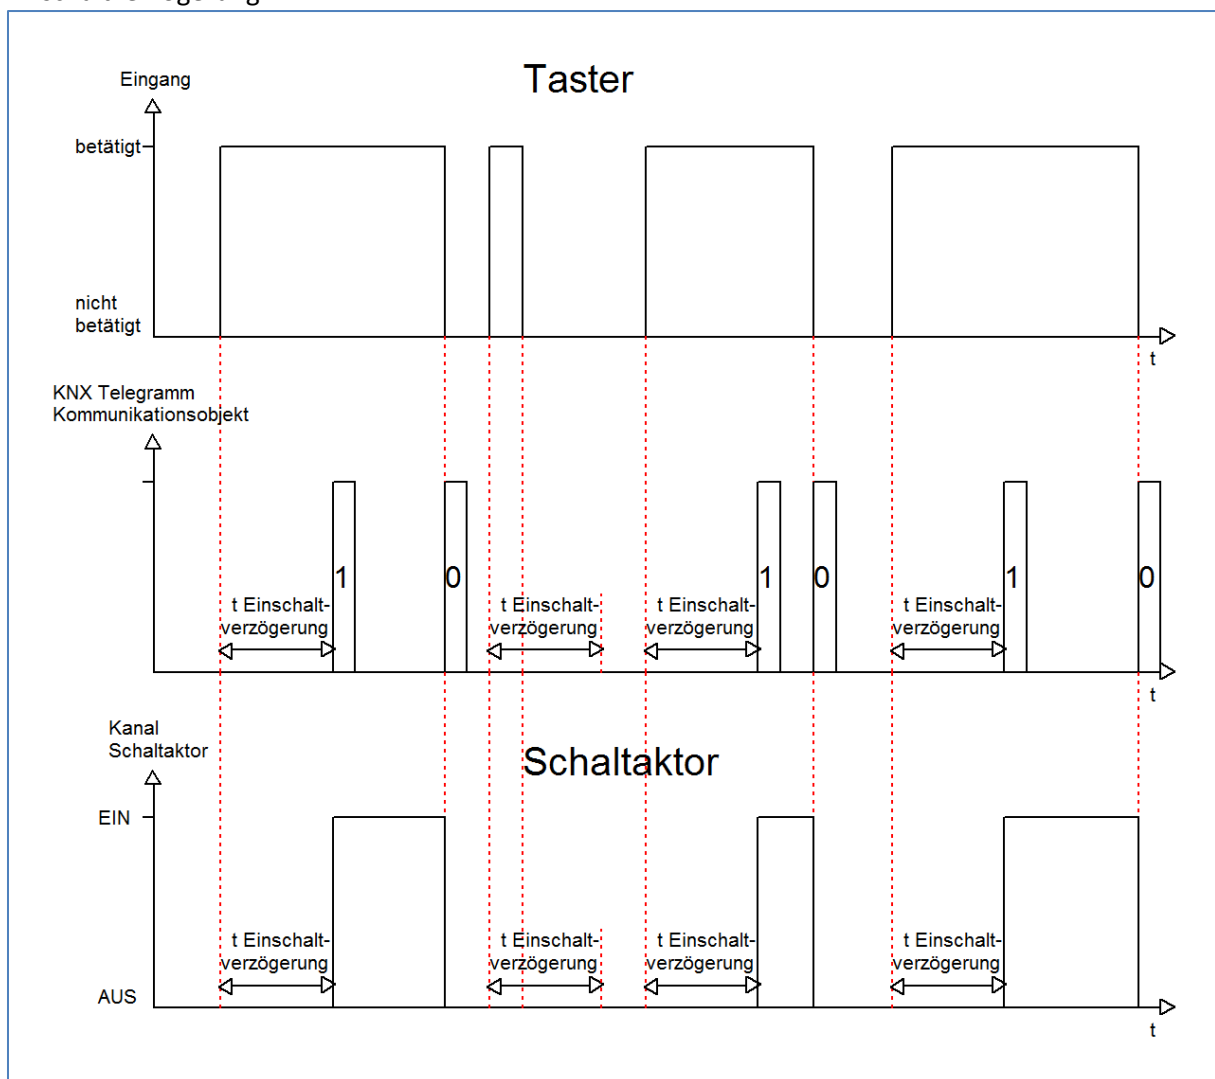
Eingang

Taster

betätigt

nicht betätigt

t

KNX Telegramm Kommunikationsobjekt

1

0

1

0

1

0

t Einschaltverzögerung

t Einschaltverzögerung

t Einschaltverzögerung

t Einschaltverzögerung

t

Kanal Schaltaktor

Schaltaktor

EIN

AUS

t Einschaltverzögerung

t Einschaltverzögerung

t Einschaltverzögerung

t Einschaltverzögerung

t